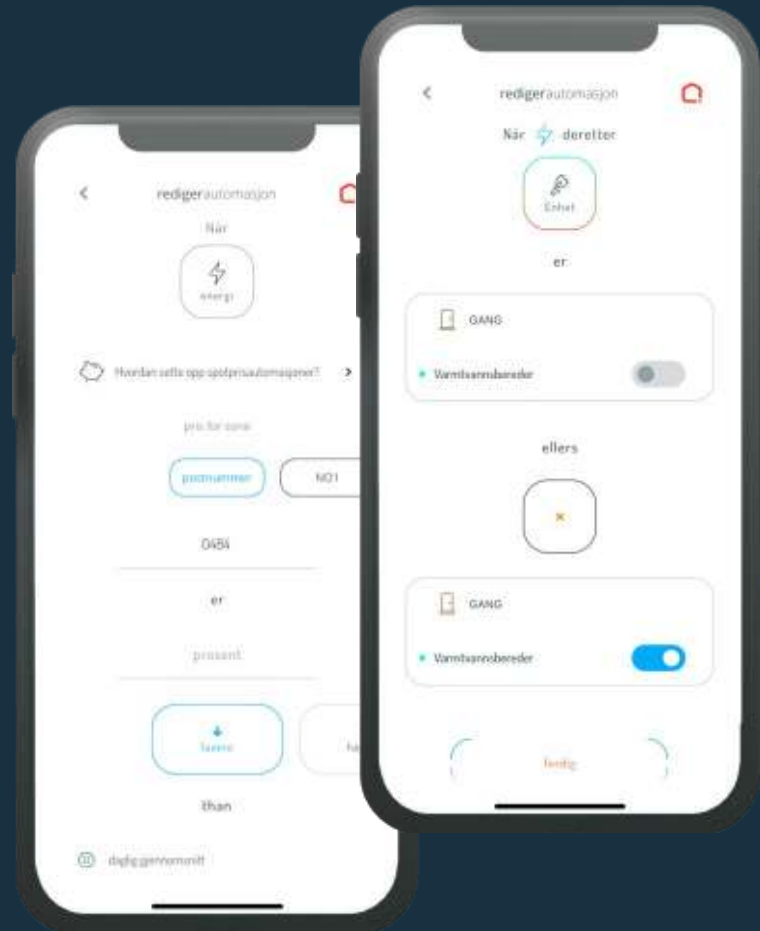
<
redigerautomasjon
Når
energi
Hvordan sette opp spotprisautomasjoner?
>
pris for sone
postnummer
NO1
0484
er
prosent
lavere
ha
Ehan
daglig gjennomsnitt

<
redigerautomasjon
Når deretter
Enhet
er
GANG
Varmtvannsbereder
ellers
GANG
Varmtvannsbereder
ferdig